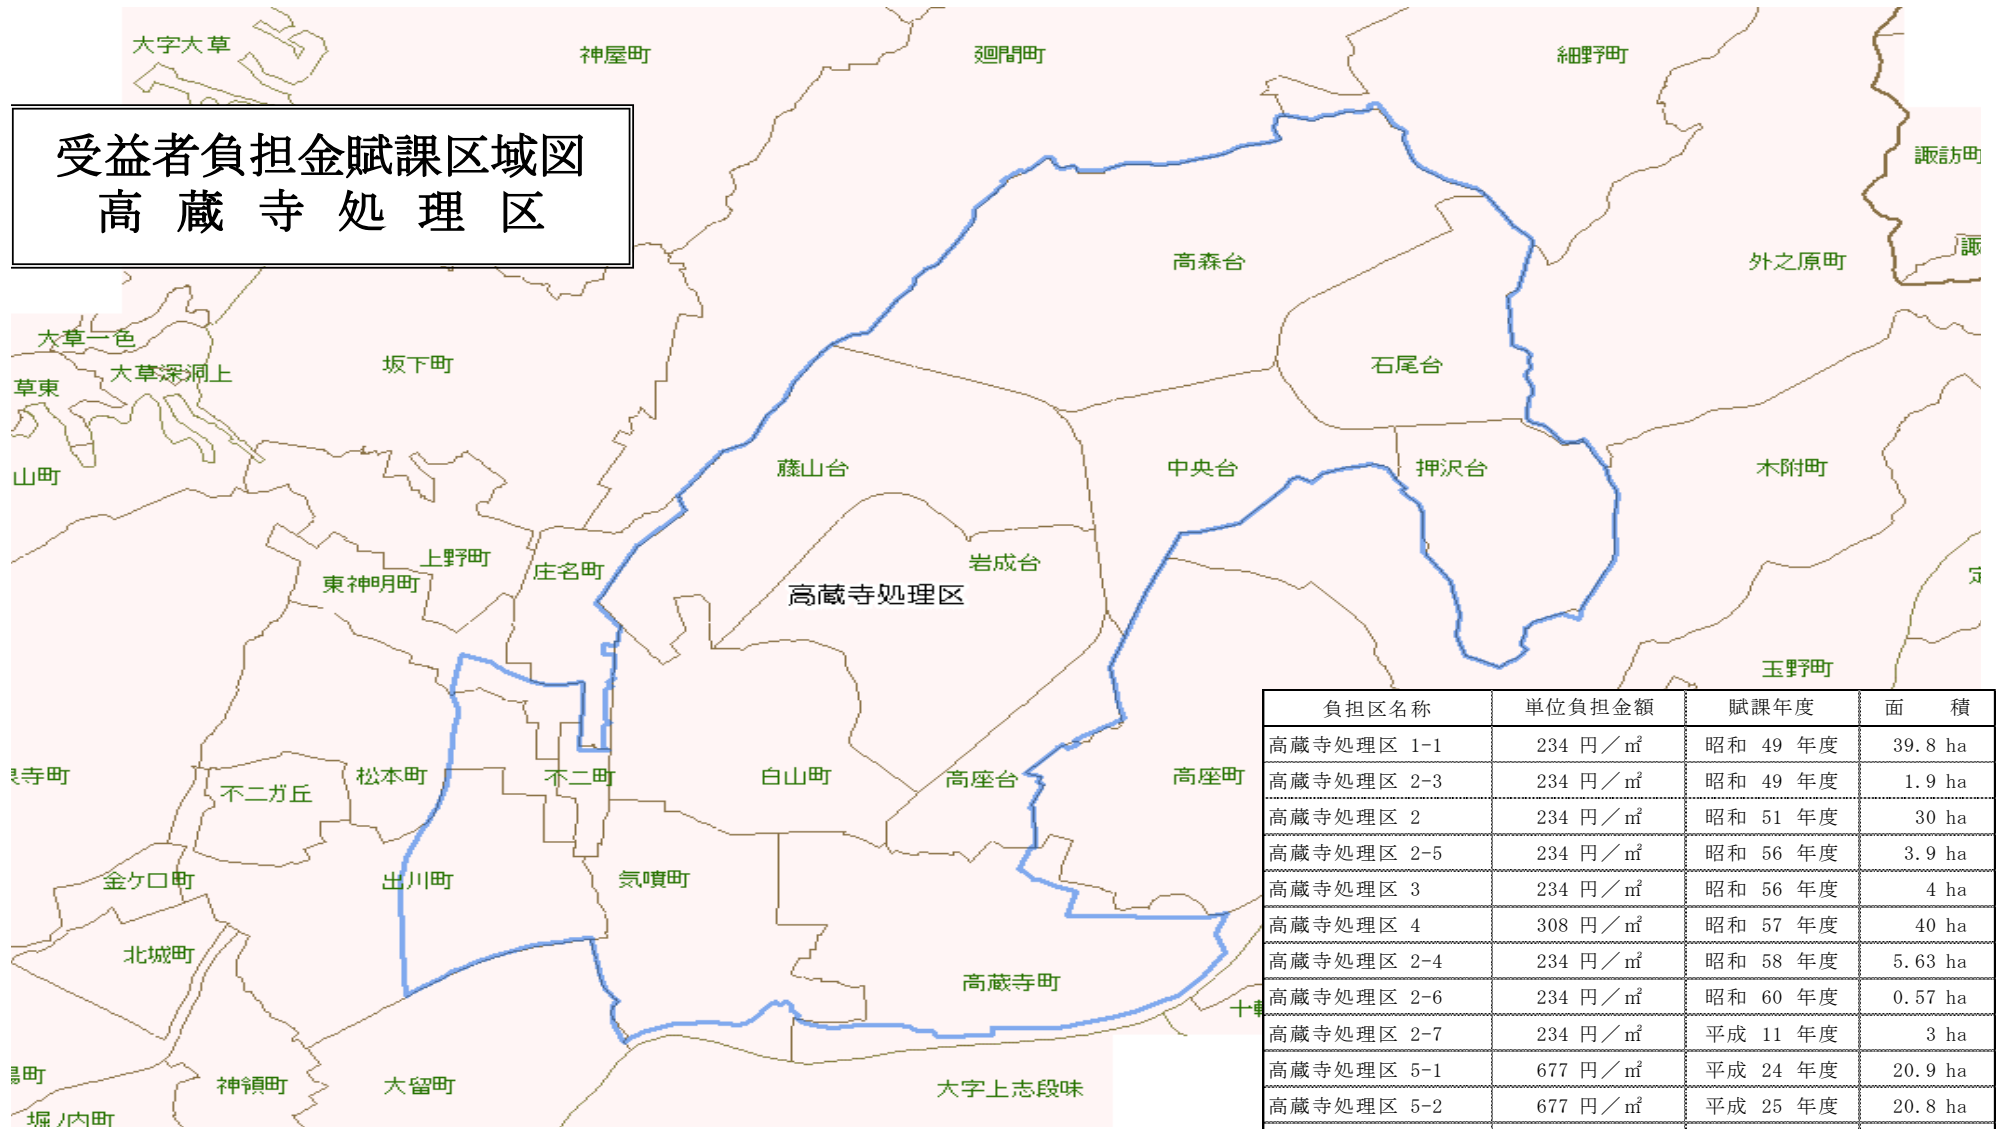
受益者負担金賦課区域図
高 蔵 寺 処 理 区

大字大草
神屋町
廻間町
細野町
諏訪町
高森台
外之原町
大草一色
大草深洞上
草東
坂下町
石尾台
山町
藤山台
中央台
押沢台
木附町
岩成台
上野町
庄名町
東神明町
高蔵寺処理区
玉野町
寺町
松本町
不二町
白山町
高座台
高座町
不二ガ丘
金ケ口町
出川町
気噴町
北城町
高蔵寺町
十軒
神領町
大留町
大字上志段味
堀ノ内町

| 負担区名称 | 単位負担金額 | 賦課年度 | 面　　積 |
|---|---|---|---|
| 高蔵寺処理区 1-1 | 234 円／㎡ | 昭和 49 年度 | 39.8 ha |
| 高蔵寺処理区 2-3 | 234 円／㎡ | 昭和 49 年度 | 1.9 ha |
| 高蔵寺処理区 2 | 234 円／㎡ | 昭和 51 年度 | 30 ha |
| 高蔵寺処理区 2-5 | 234 円／㎡ | 昭和 56 年度 | 3.9 ha |
| 高蔵寺処理区 3 | 234 円／㎡ | 昭和 56 年度 | 4 ha |
| 高蔵寺処理区 4 | 308 円／㎡ | 昭和 57 年度 | 40 ha |
| 高蔵寺処理区 2-4 | 234 円／㎡ | 昭和 58 年度 | 5.63 ha |
| 高蔵寺処理区 2-6 | 234 円／㎡ | 昭和 60 年度 | 0.57 ha |
| 高蔵寺処理区 2-7 | 234 円／㎡ | 平成 11 年度 | 3 ha |
| 高蔵寺処理区 5-1 | 677 円／㎡ | 平成 24 年度 | 20.9 ha |
| 高蔵寺処理区 5-2 | 677 円／㎡ | 平成 25 年度 | 20.8 ha |